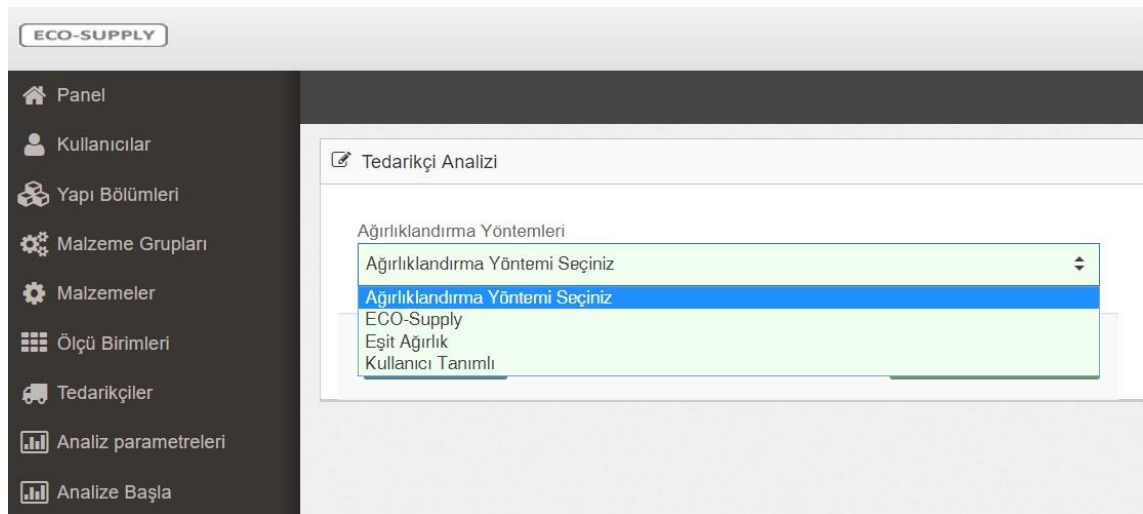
ECO-SUPPLY

Panel
Kullanıcılar
Yapı Bölümleri
Malzeme Grupları
Malzemeler
Ölçü Birimleri
Tedarikçiler
Analiz parametreleri
Analize Başla

Tedarikçi Analizi

Ağırlıklandırma Yöntemleri
Ağırlıklandırma Yöntemi Seçiniz
Ağırlıklandırma Yöntemi Seçiniz
ECO-Supply
Eşit Ağırlık
Kullanıcı Tanımlı